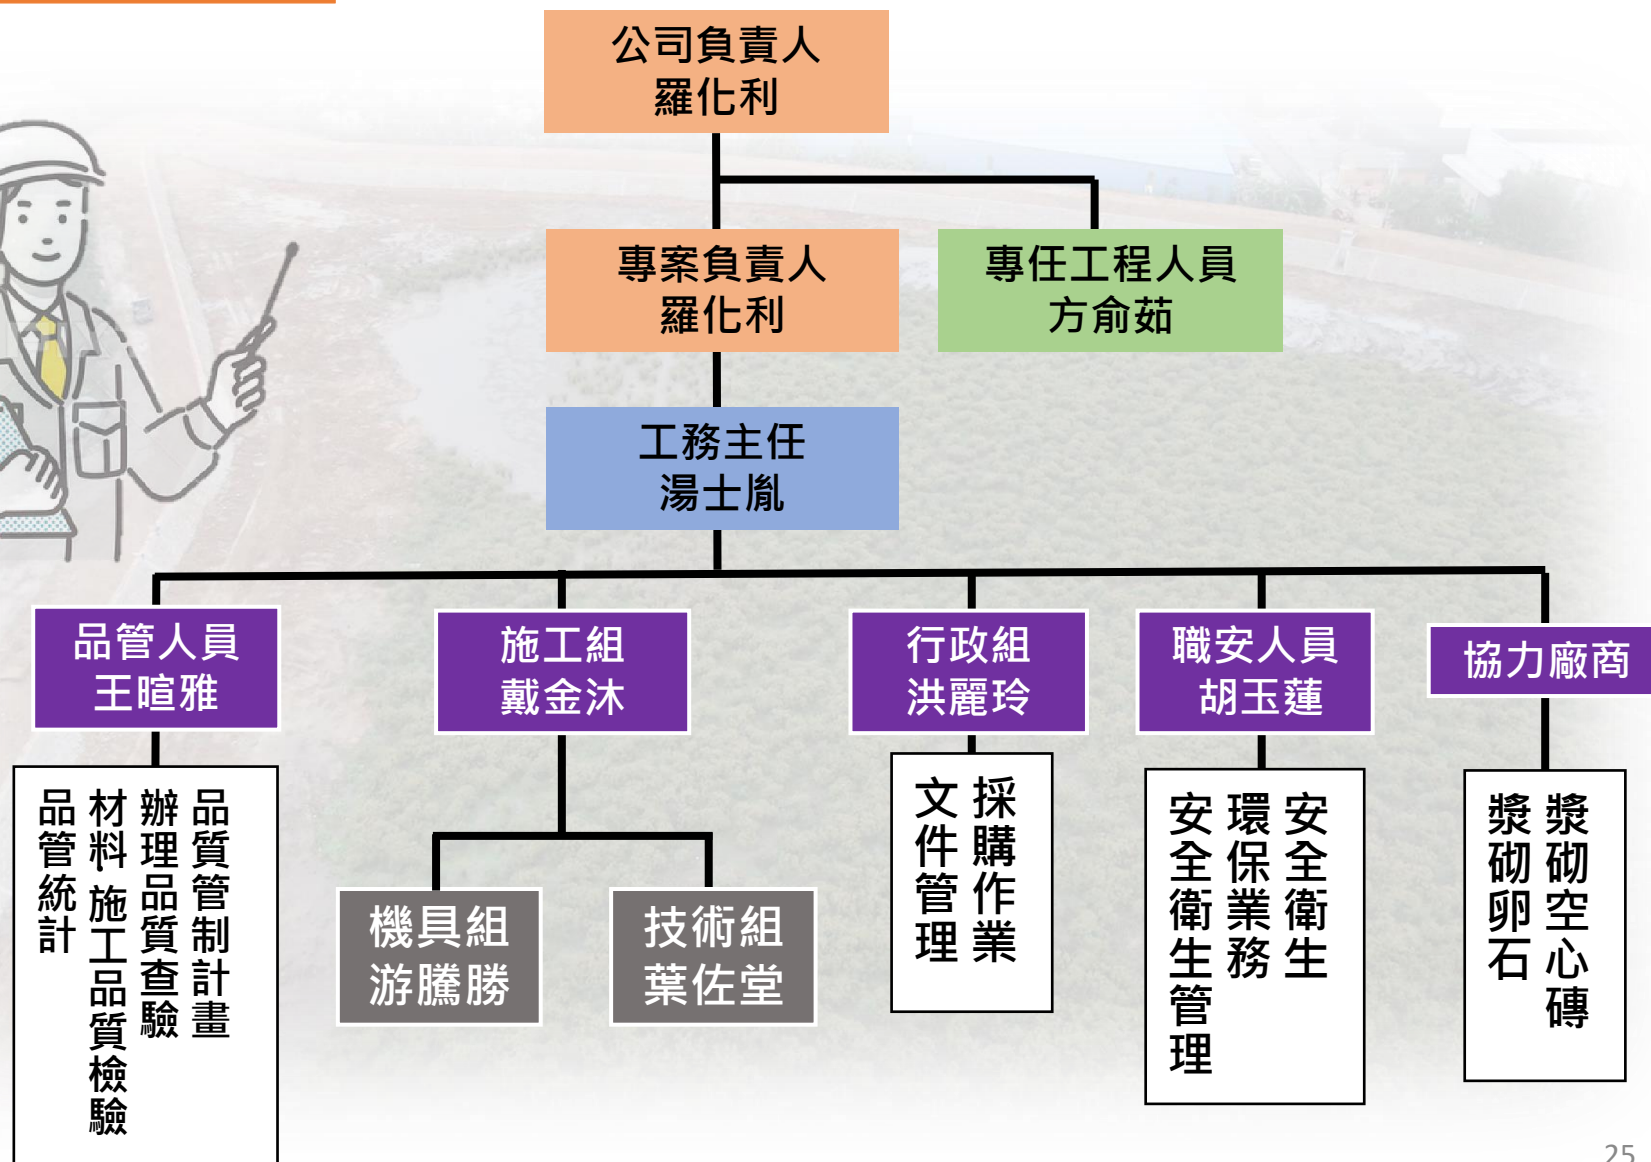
公司負責人
羅化利

專案負責人
羅化利

專任工程人員
方俞茹

工務主任
湯士胤

品管人員
王暄雅

品質管制計畫
辦理品質查驗
材料施工品質檢驗
品管統計

施工組
戴金沐

機具組
游騰勝

技術組
葉佐堂

行政組
洪麗玲

採購作業
文件管理

職安人員
胡玉蓮

安全衛生
環保業務
安全衛生管理

協力廠商

漿砌空心磚
漿砌卵石

25